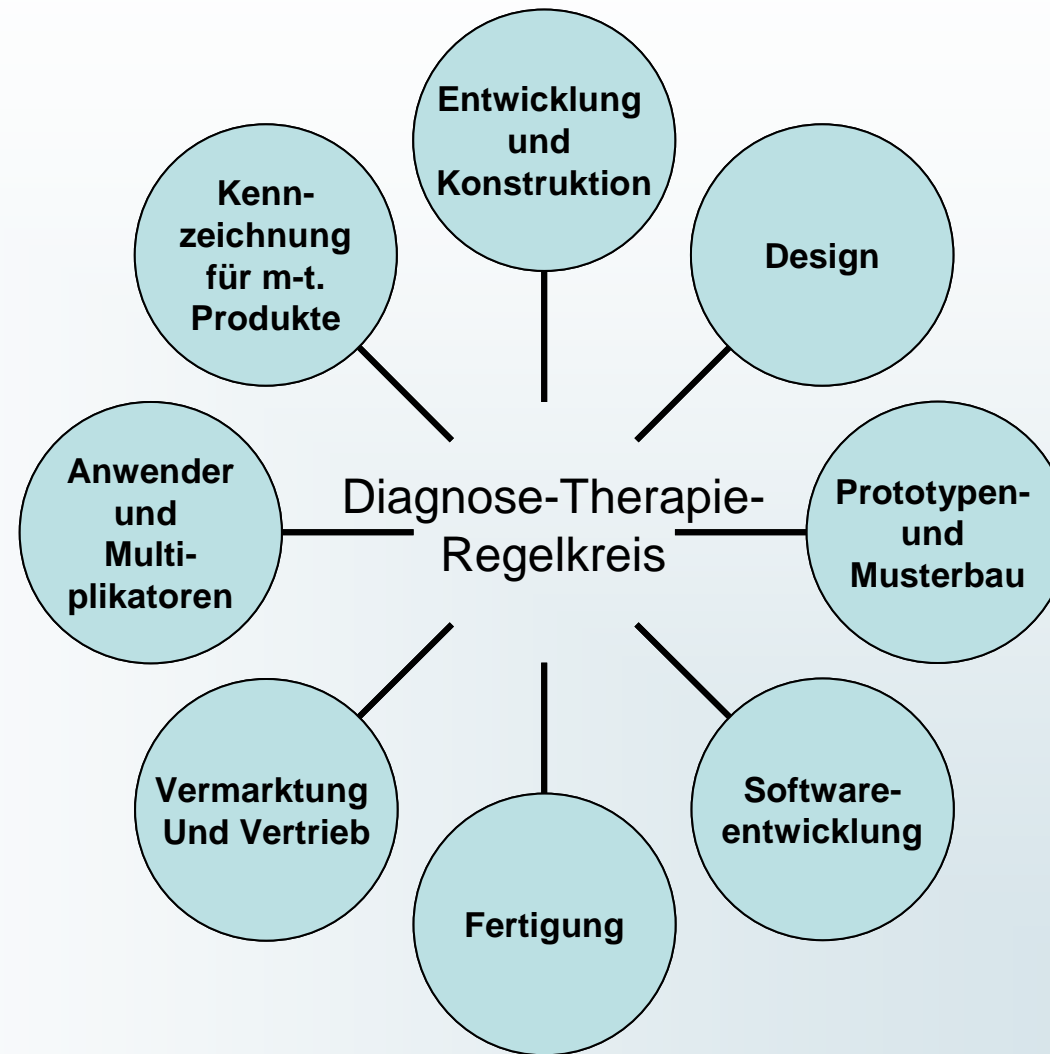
Entwicklung und Konstruktion

Design

Prototypen- und Musterbau

Softwareentwicklung

Fertigung

Vermarktung Und Vertrieb

Anwender und Multiplikatoren

Kennzeichnung für m-t. Produkte

Diagnose-Therapie-Regelkreis